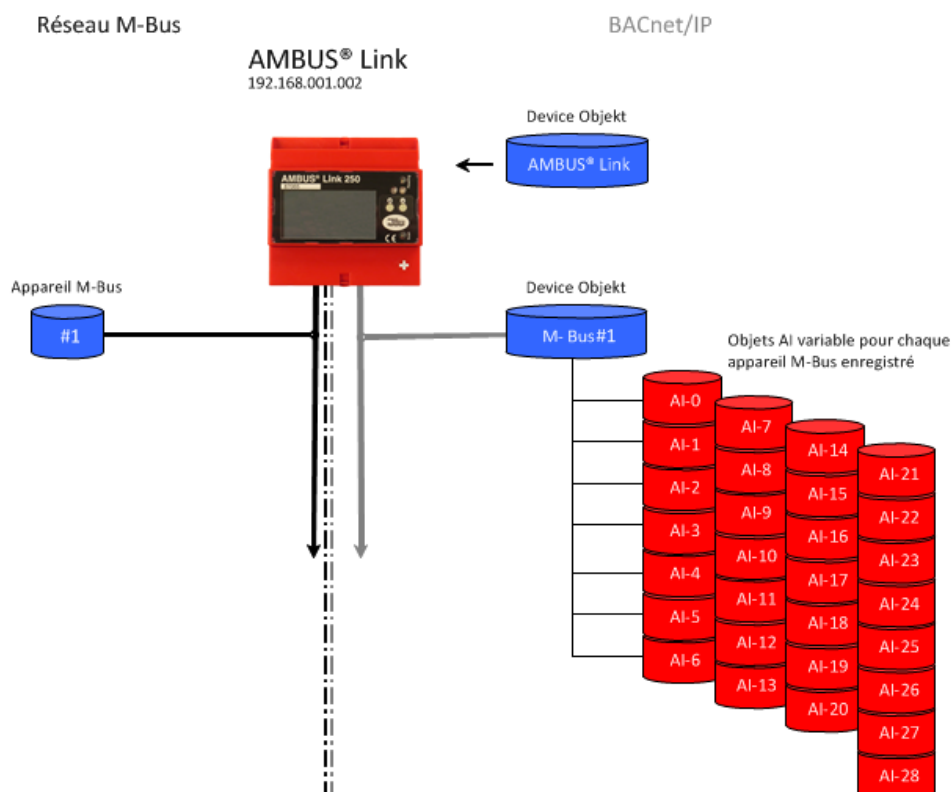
Réseau M-Bus

BACnet/IP

AMBUS® Link
192.168.001.002

AMBUS® Link 250

Device Objekt

AMBUS® Link

Appareil M-Bus

#1

Device Objekt

M- Bus#1

Objets AI variable pour chaque appareil M-Bus enregistré

AI-0
AI-1
AI-2
AI-3
AI-4
AI-5
AI-6

AI-7
AI-8
AI-9
AI-10
AI-11
AI-12
AI-13

AI-14
AI-15
AI-16
AI-17
AI-18
AI-19
AI-20

AI-21
AI-22
AI-23
AI-24
AI-25
AI-26
AI-27
AI-28